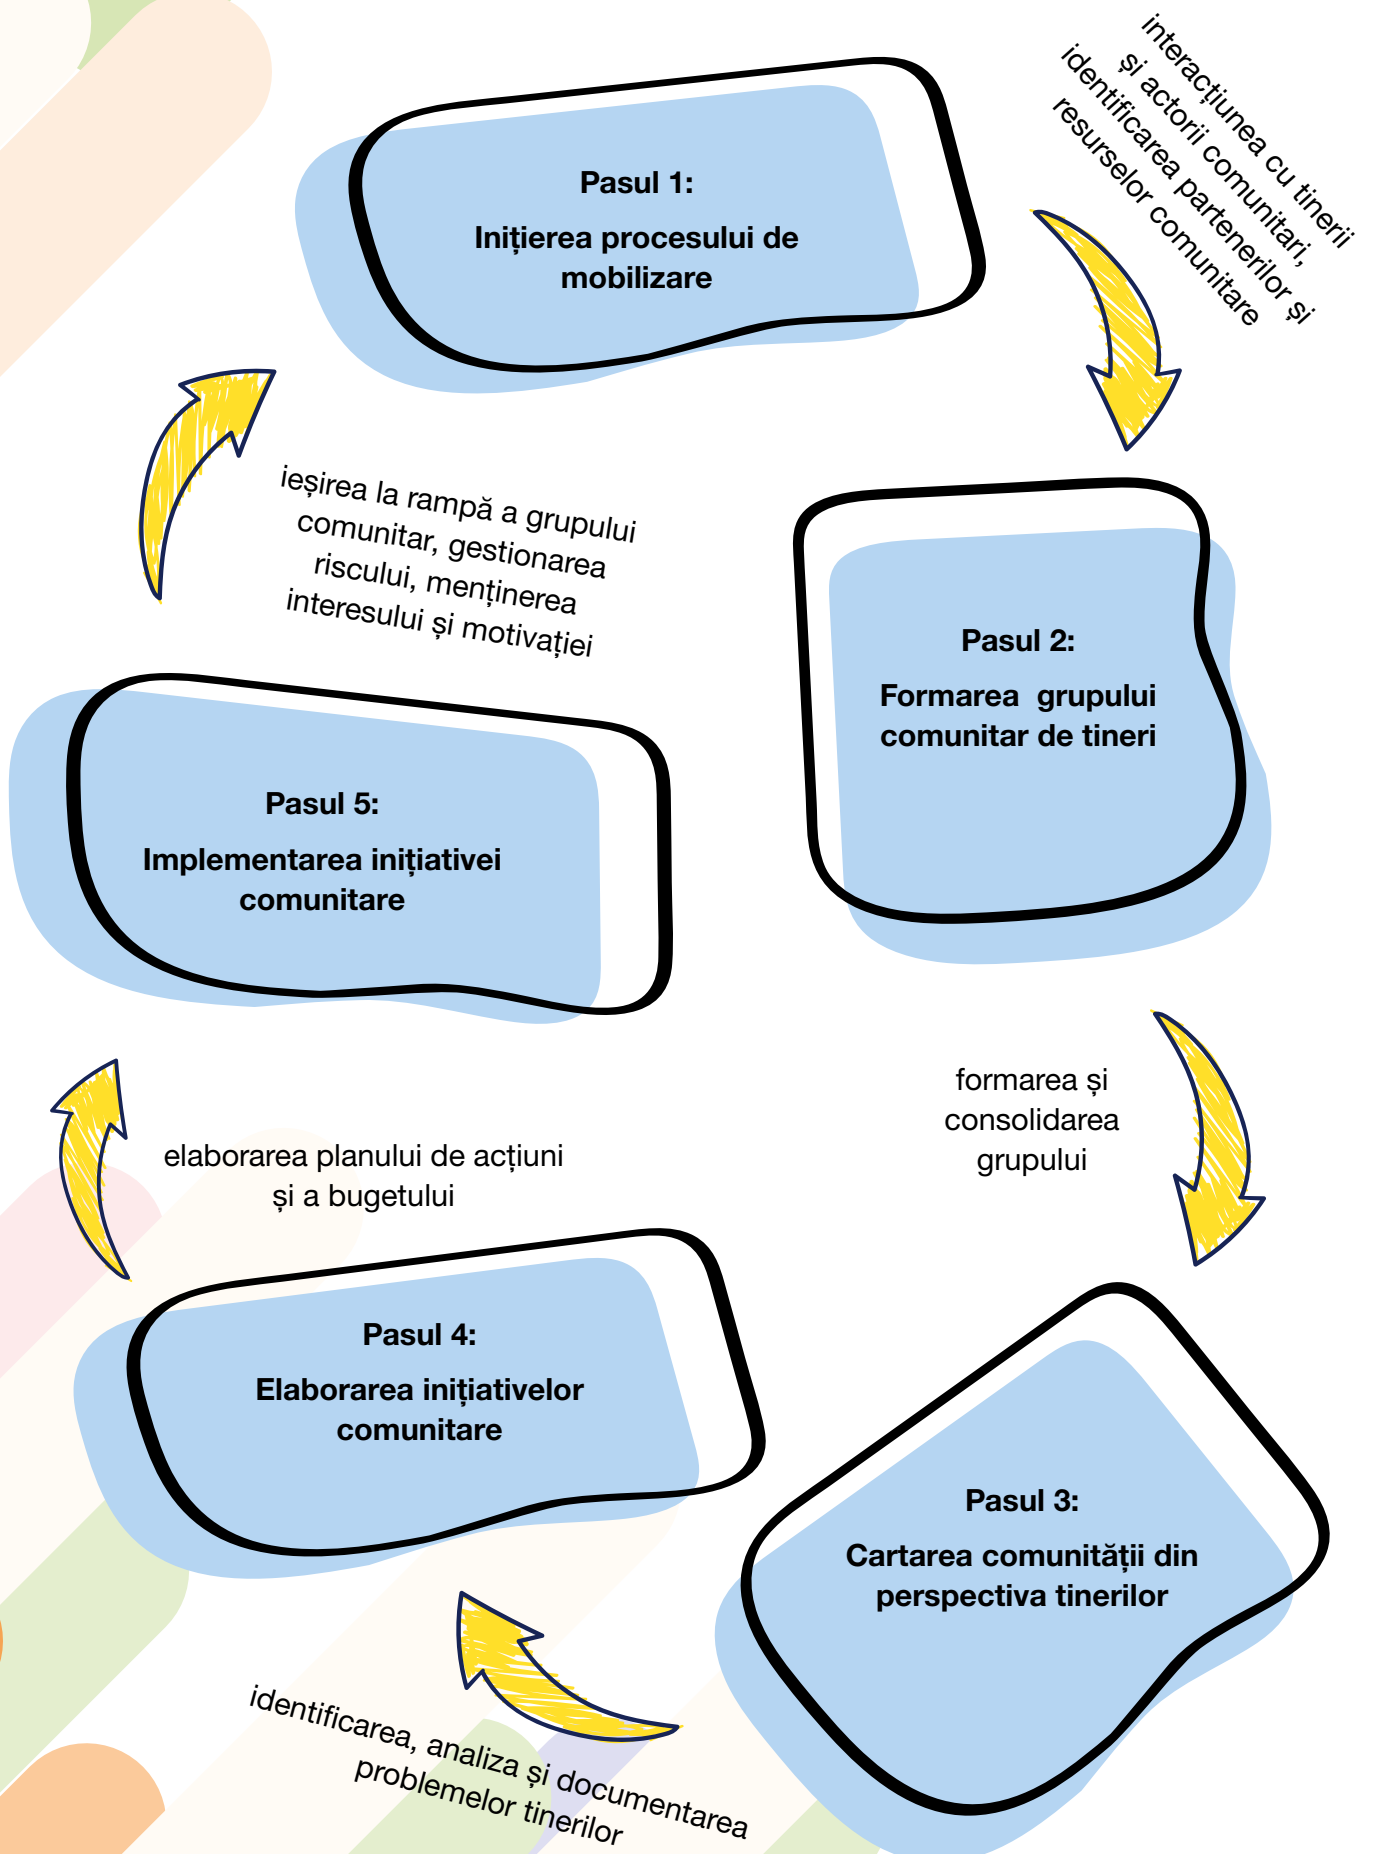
Pasul 1:

Inițierea procesului de mobilizare

interacțiunea cu tinerii și actorii comunitari, identificarea partenerilor și resurselor comunitare

Pasul 2:

Formarea grupului comunitar de tineri

formarea și consolidarea grupului

Pasul 3:

Cartarea comunității din perspectiva tinerilor

identificarea, analiza și documentarea problemelor tinerilor

Pasul 4:

Elaborarea inițiativelor comunitare

elaborarea planului de acțiuni și a bugetului

Pasul 5:

Implementarea inițiativei comunitare

ieșirea la rampă a grupului comunitar, gestionarea riscului, menținerea interesului și motivației